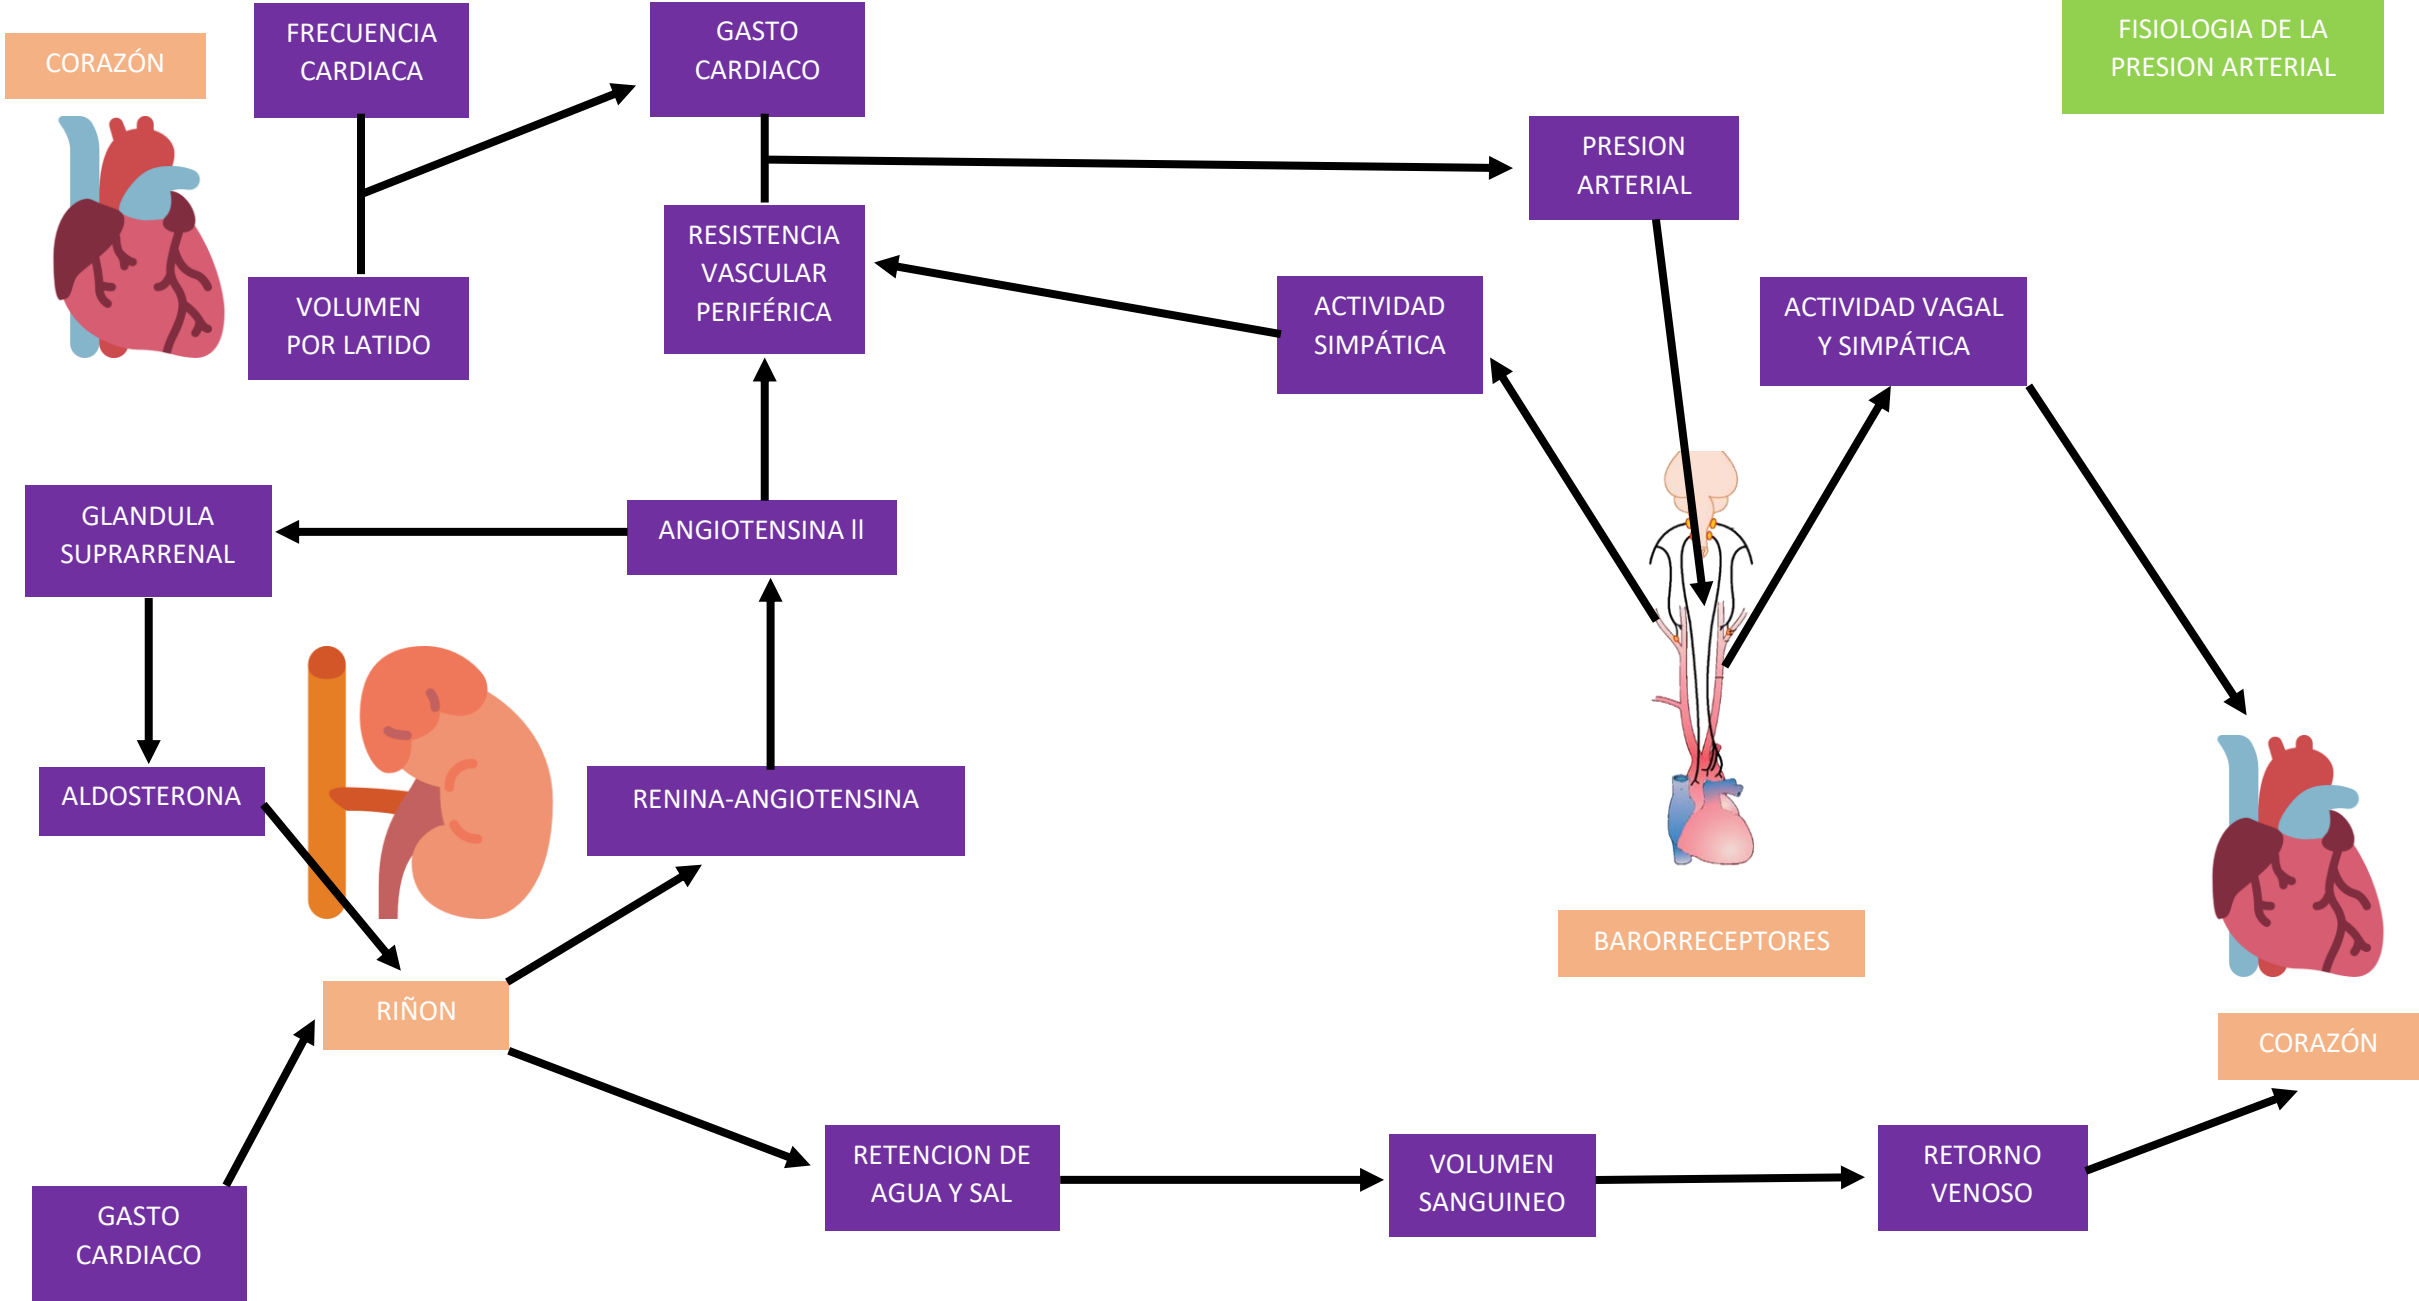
CORAZÓN

FRECUENCIA CARDIACA

GASTO CARDIACO

FISIOLOGIA DE LA PRESION ARTERIAL

PRESION ARTERIAL

VOLUMEN POR LATIDO

RESISTENCIA VASCULAR PERIFÉRICA

ACTIVIDAD SIMPÁTICA

ACTIVIDAD VAGAL Y SIMPÁTICA

GLANDULA SUPRARRENAL

ANGIOTENSINA II

ALDOSTERONA

RENINA-ANGIOTENSINA

BARORRECEPTORES

RIÑON

CORAZÓN

RETENCION DE AGUA Y SAL

VOLUMEN SANGUINEO

RETORNO VENOSO

GASTO CARDIACO